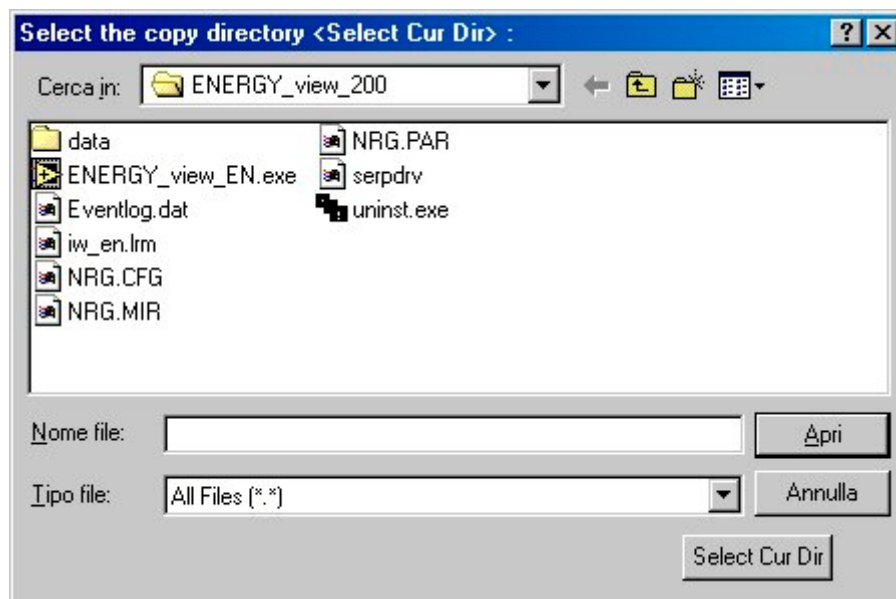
Select the copy directory <Select Cur Dir> :

? X

Cerca in: ENERGY_view_200

data
ENERGY_view_EN.exe
Eventlog.dat
iw_en.lrm
NRG.CFG
NRG.MIR
NRG.PAR
serpdrv
uninst.exe

Nome file:

Apri

Tipo file: All Files (*.*)

Annulla

Select Cur Dir